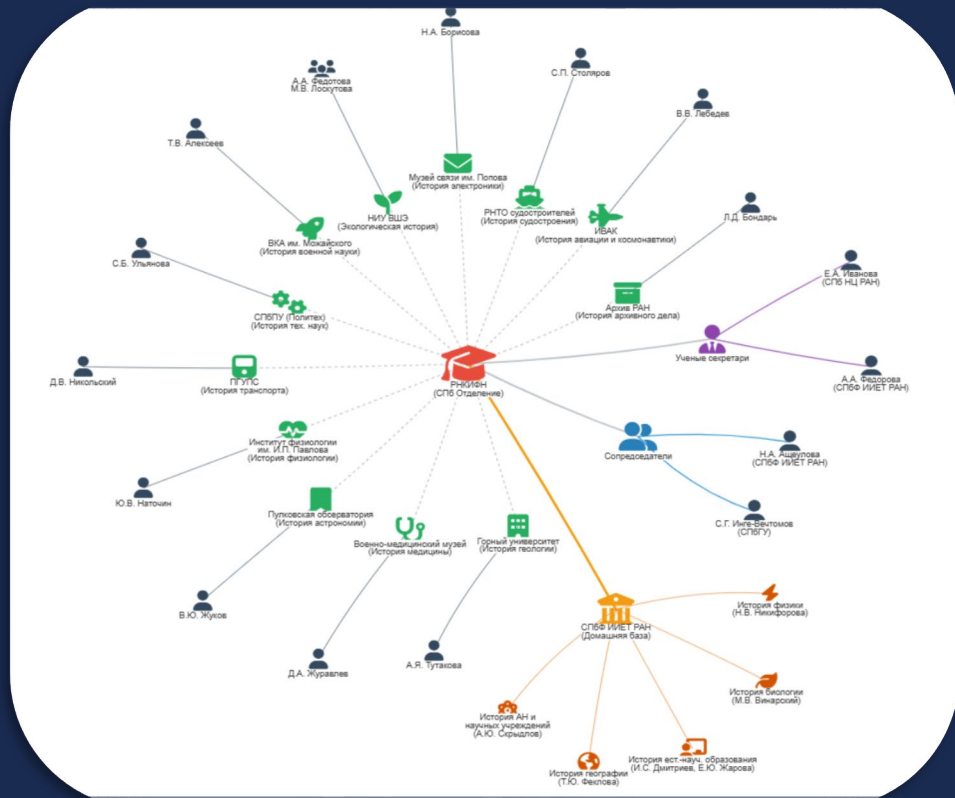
Н.А. Борисова

А.А. Федотова
М.В. Лоскутова

С.П. Столяров

В.В. Лебедев

Т.В. Алексеев

Музей связи им. Попова
(История электроники)

НИУ ВШЭ
(Экологическая история)

РНТО судостроителей
(История судостроения)

ИВАК
(История авиации и космонавтики)

Л.Д. Бондарь

ВКА им. Можайского
(История военной науки)

С.Б. Ульянова

Е.А. Иванова
(СПб НЦ РАН)

СПбПУ (Политех)
(История тех. наук)

Архив РАН
(История архивного дела)

Д.В. Никольский

ПГУПС
(История транспорта)

РНКИФН
(СПб Отделение)

Ученые секретари

А.А. Федорова
(СПбФ ИИЕТ РАН)

Институт физиологии
им. И.П. Павлова
(История физиологии)

Сопредседатели

Н.А. Ащеулова
(СПбФ ИИЕТ РАН)

Ю.В. Наточин

Пулковская обсерватория
(История астрономии)

Военно-медицинский музей
(История медицины)

Горный университет
(История геологии)

С.Г. Инге-Вечтомов
(СПбГУ)

СПбФ ИИЕТ РАН
(Домашняя база)

История физики
(Н.В. Никифорова)

В.Ю. Жуков

А.Я. Тутакова

Д.А. Журавлев

История биологии
(М.В. Винарский)

История АН и
научных учреждений
(А.Ю. Скрыдлов)

История ест.-науч. образования
(И.С. Дмитриев, Е.Ю. Жарова)

История географии
(Т.Ю. Феклова)